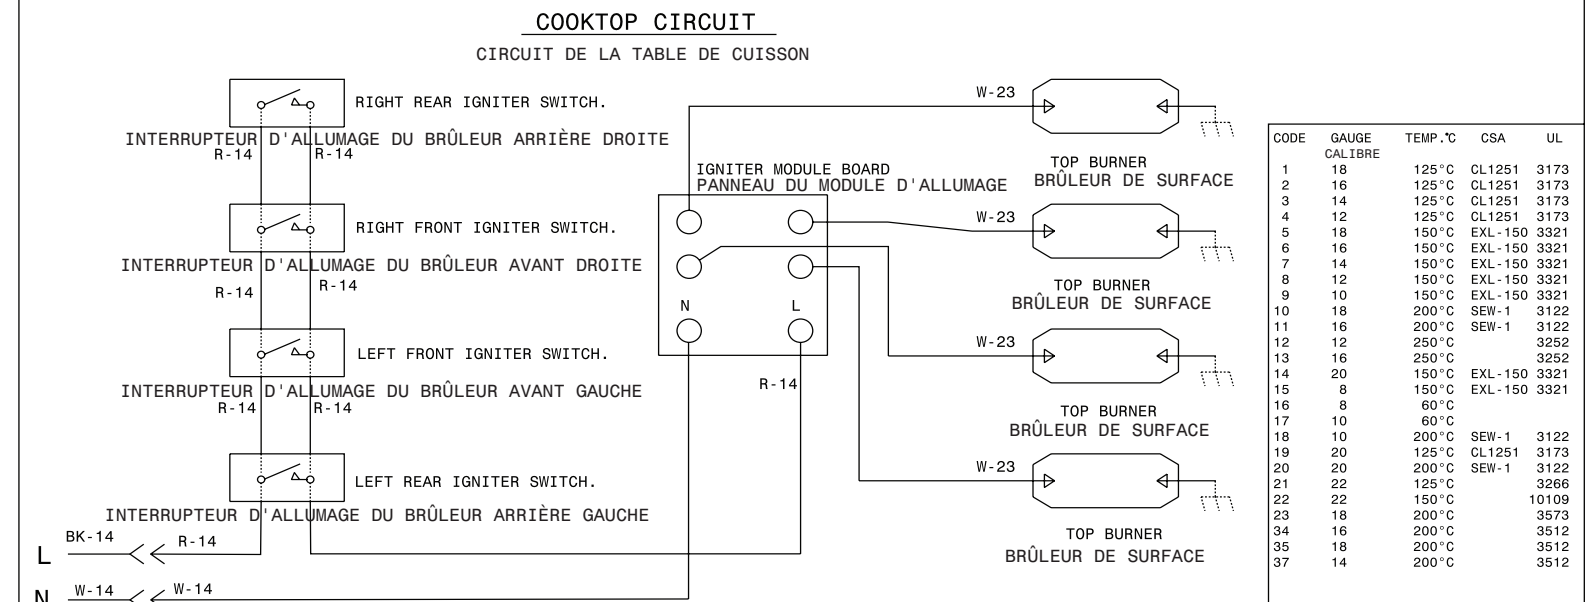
COOKTOP CIRCUIT

CIRCUIT DE LA TABLE DE CUISSON

RIGHT REAR IGNITER SWITCH.

INTERRUPTEUR D'ALLUMAGE DU BRÛLEUR ARRIÈRE DROITE

R-14 R-14

RIGHT FRONT IGNITER SWITCH.

INTERRUPTEUR D'ALLUMAGE DU BRÛLEUR AVANT DROITE

R-14 R-14

LEFT FRONT IGNITER SWITCH.

INTERRUPTEUR D'ALLUMAGE DU BRÛLEUR AVANT GAUCHE

R-14 R-14

LEFT REAR IGNITER SWITCH.

INTERRUPTEUR D'ALLUMAGE DU BRÛLEUR ARRIÈRE GAUCHE

L BK-14 R-14

N W-14 W-14

IGNITER MODULE BOARD
PANNEAU DU MODULE D'ALLUMAGE

N L

R-14

W-23

TOP BURNER
BRÛLEUR DE SURFACE

W-23

TOP BURNER
BRÛLEUR DE SURFACE

W-23

TOP BURNER
BRÛLEUR DE SURFACE

W-23

TOP BURNER
BRÛLEUR DE SURFACE

| CODE | GAUGE CALIBRE | TEMP.°C | CSA | UL |
|---|---|---|---|---|
| 1 | 18 | 125°C | CL1251 | 3173 |
| 2 | 16 | 125°C | CL1251 | 3173 |
| 3 | 14 | 125°C | CL1251 | 3173 |
| 4 | 12 | 125°C | CL1251 | 3173 |
| 5 | 18 | 150°C | EXL-150 | 3321 |
| 6 | 16 | 150°C | EXL-150 | 3321 |
| 7 | 14 | 150°C | EXL-150 | 3321 |
| 8 | 12 | 150°C | EXL-150 | 3321 |
| 9 | 10 | 150°C | EXL-150 | 3321 |
| 10 | 18 | 200°C | SEW-1 | 3122 |
| 11 | 16 | 200°C | SEW-1 | 3122 |
| 12 | 12 | 250°C | | 3252 |
| 13 | 16 | 250°C | | 3252 |
| 14 | 20 | 150°C | EXL-150 | 3321 |
| 15 | 8 | 150°C | EXL-150 | 3321 |
| 16 | 8 | 60°C | | |
| 17 | 10 | 60°C | | |
| 18 | 10 | 200°C | SEW-1 | 3122 |
| 19 | 20 | 125°C | CL1251 | 3173 |
| 20 | 20 | 200°C | SEW-1 | 3122 |
| 21 | 22 | 125°C | | 3266 |
| 22 | 22 | 150°C | | 10109 |
| 23 | 18 | 200°C | | 3573 |
| 34 | 16 | 200°C | | 3512 |
| 35 | 18 | 200°C | | 3512 |
| 37 | 14 | 200°C | | 3512 |